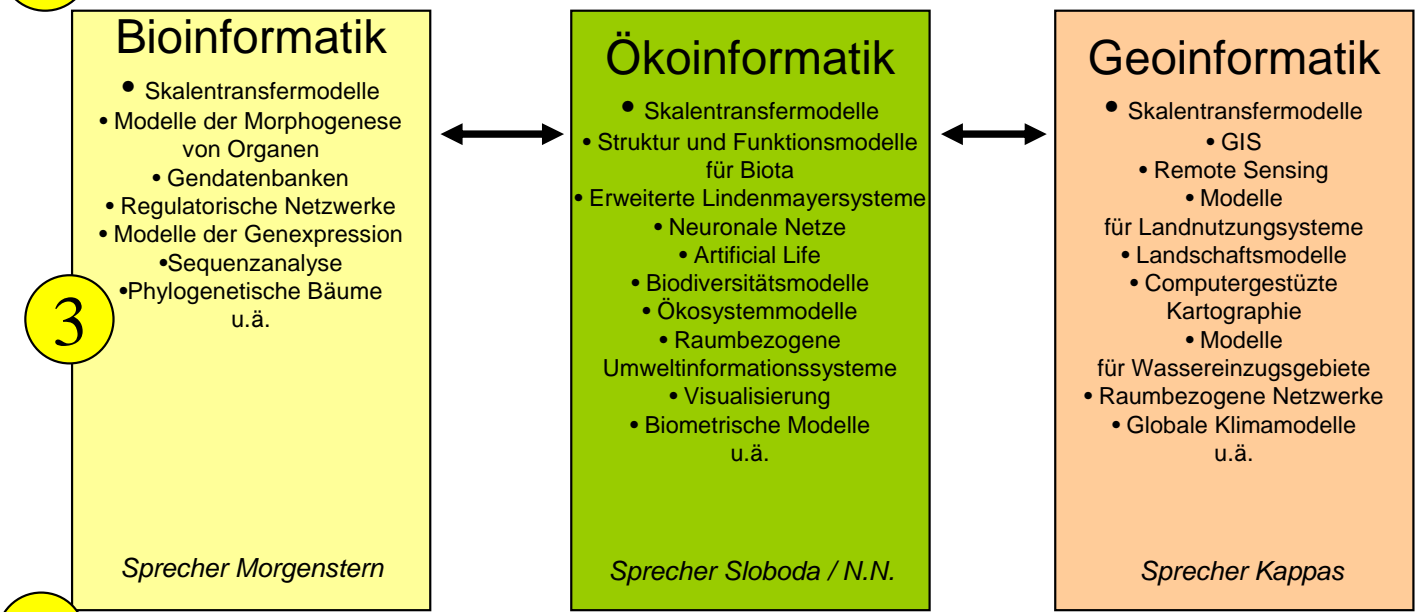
Bioinformatik

• Skalentransfermodelle
• Modelle der Morphogenese von Organen
• Gendatenbanken
• Regulatorische Netzwerke
• Modelle der Genexpression
•Sequenzanalyse
•Phylogenetische Bäume
u.ä.

3

Sprecher Morgenstern

Ökoinformatik

• Skalentransfermodelle
• Struktur und Funktionsmodelle für Biota
• Erweiterte Lindenmayersysteme
• Neuronale Netze
• Artificial Life
• Biodiversitätsmodelle
• Ökosystemmodelle
• Raumbezogene Umweltinformationssysteme
• Visualisierung
• Biometrische Modelle
u.ä.

Sprecher Sloboda / N.N.

Geoinformatik

• Skalentransfermodelle
• GIS
• Remote Sensing
• Modelle für Landnutzungsysteme
• Landschaftsmodelle
• Computergestützte Kartographie
• Modelle für Wassereinzugsgebiete
• Raumbezogene Netzwerke
• Globale Klimamodelle
u.ä.

Sprecher Kappas